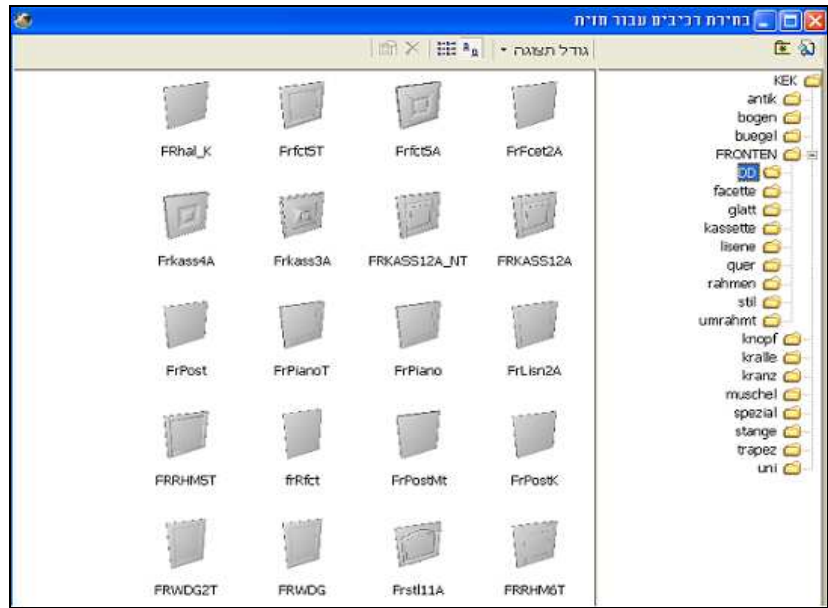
בחירת רכיבים עבור חזית

גודל תצוגה

KEK
antik
bogen
buegel
FRONTEN
DD
facette
glatt
kassette
lisene
quer
rahmen
stil
umrahmt
knopf
kralle
kranz
muschel
spezial
stange
trapez
uni

FRhal_K
Frfct5T
Frfct5A
FrFcet2A
Frkass4A
Frkass3A
FRKASS12A_NT
FRKASS12A
FrPost
FrPianoT
FrPiano
FrLisn2A
FRRHM5T
frRfct
FrPostMt
FrPostK
FRWDG2T
FRWDG
Frstl11A
FRRHM6T